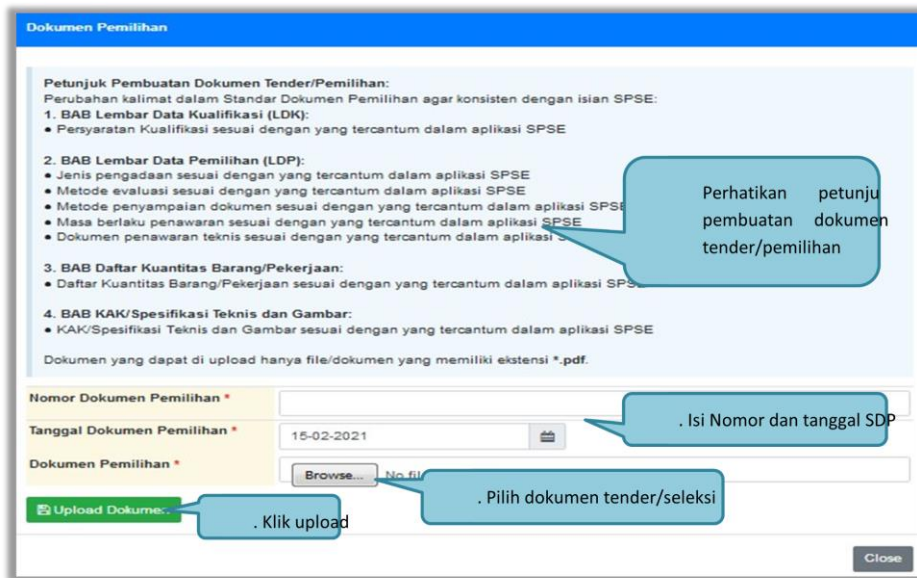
Dokumen Pemilihan

Petunjuk Pembuatan Dokumen Tender/Pemilihan:
Perubahan kalimat dalam Standar Dokumen Pemilihan agar konsisten dengan isian SPSE:
1. BAB Lembar Data Kualifikasi (LDK):
• Persyaratan Kualifikasi sesuai dengan yang tercantum dalam aplikasi SPSE

2. BAB Lembar Data Pemilihan (LDP):
• Jenis pengadaan sesuai dengan yang tercantum dalam aplikasi SPSE
• Metode evaluasi sesuai dengan yang tercantum dalam aplikasi SPSE
• Metode penyampaian dokumen sesuai dengan yang tercantum dalam aplikasi SPSE
• Masa berlaku penawaran sesuai dengan yang tercantum dalam aplikasi SPSE
• Dokumen penawaran teknis sesuai dengan yang tercantum dalam aplikasi S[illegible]

3. BAB Daftar Kuantitas Barang/Pekerjaan:
• Daftar Kuantitas Barang/Pekerjaan sesuai dengan yang tercantum dalam aplikasi SPSE

4. BAB KAK/Spesifikasi Teknis dan Gambar:
• KAK/Spesifikasi Teknis dan Gambar sesuai dengan yang tercantum dalam aplikasi SPSE

Dokumen yang dapat di upload hanya file/dokumen yang memiliki ekstensi *.pdf.

Perhatikan petunju pembuatan dokumen tender/pemilihan

Nomor Dokumen Pemilihan *
Tanggal Dokumen Pemilihan * 15-02-2021
Dokumen Pemilihan * Browse... No fil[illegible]

. Isi Nomor dan tanggal SDP

. Pilih dokumen tender/seleksi

Upload Dokume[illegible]

. Klik upload

Close